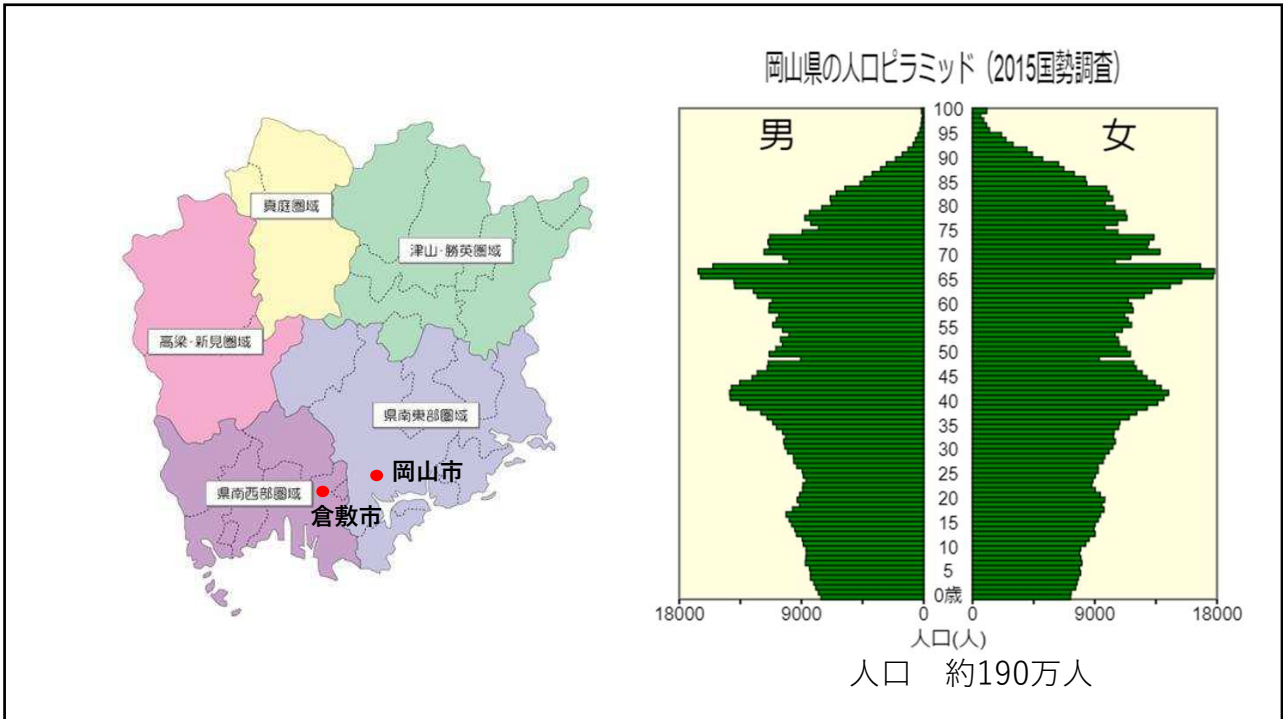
真庭圏域

津山・勝英圏域

高梁・新見圏域

県南東部圏域

岡山市

県南西部圏域

倉敷市

岡山県の人口ピラミッド（2015国勢調査）

男

女

100
95
90
85
80
75
70
65
60
55
50
45
40
35
30
25
20
15
10
5
0歳

18000 9000 0 0 9000 18000

人口(人)

人口　約190万人